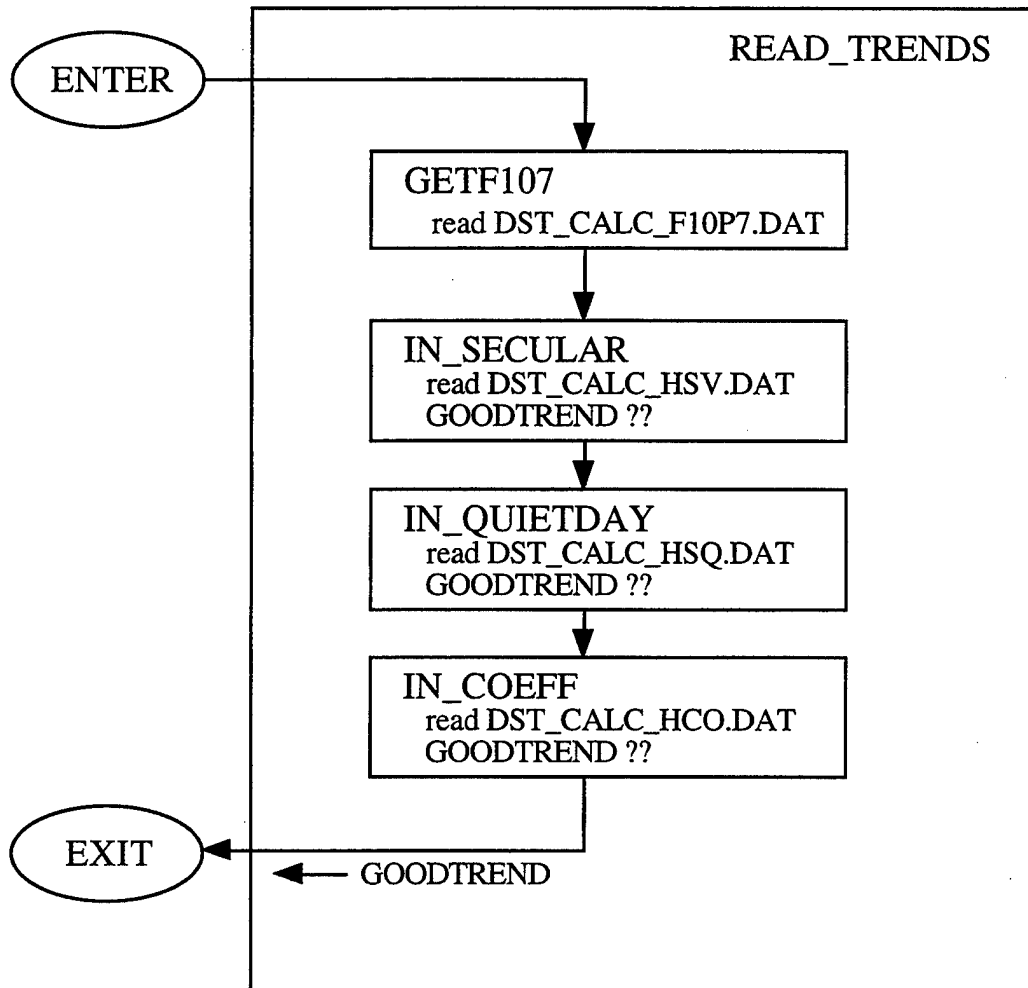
ENTER

READ_TRENDS

GETF107
read DST_CALC_F10P7.DAT

IN_SECULAR
read DST_CALC_HSV.DAT
GOODTREND ??

IN_QUIETDAY
read DST_CALC_HSQ.DAT
GOODTREND ??

IN_COEFF
read DST_CALC_HCO.DAT
GOODTREND ??

EXIT

GOODTREND